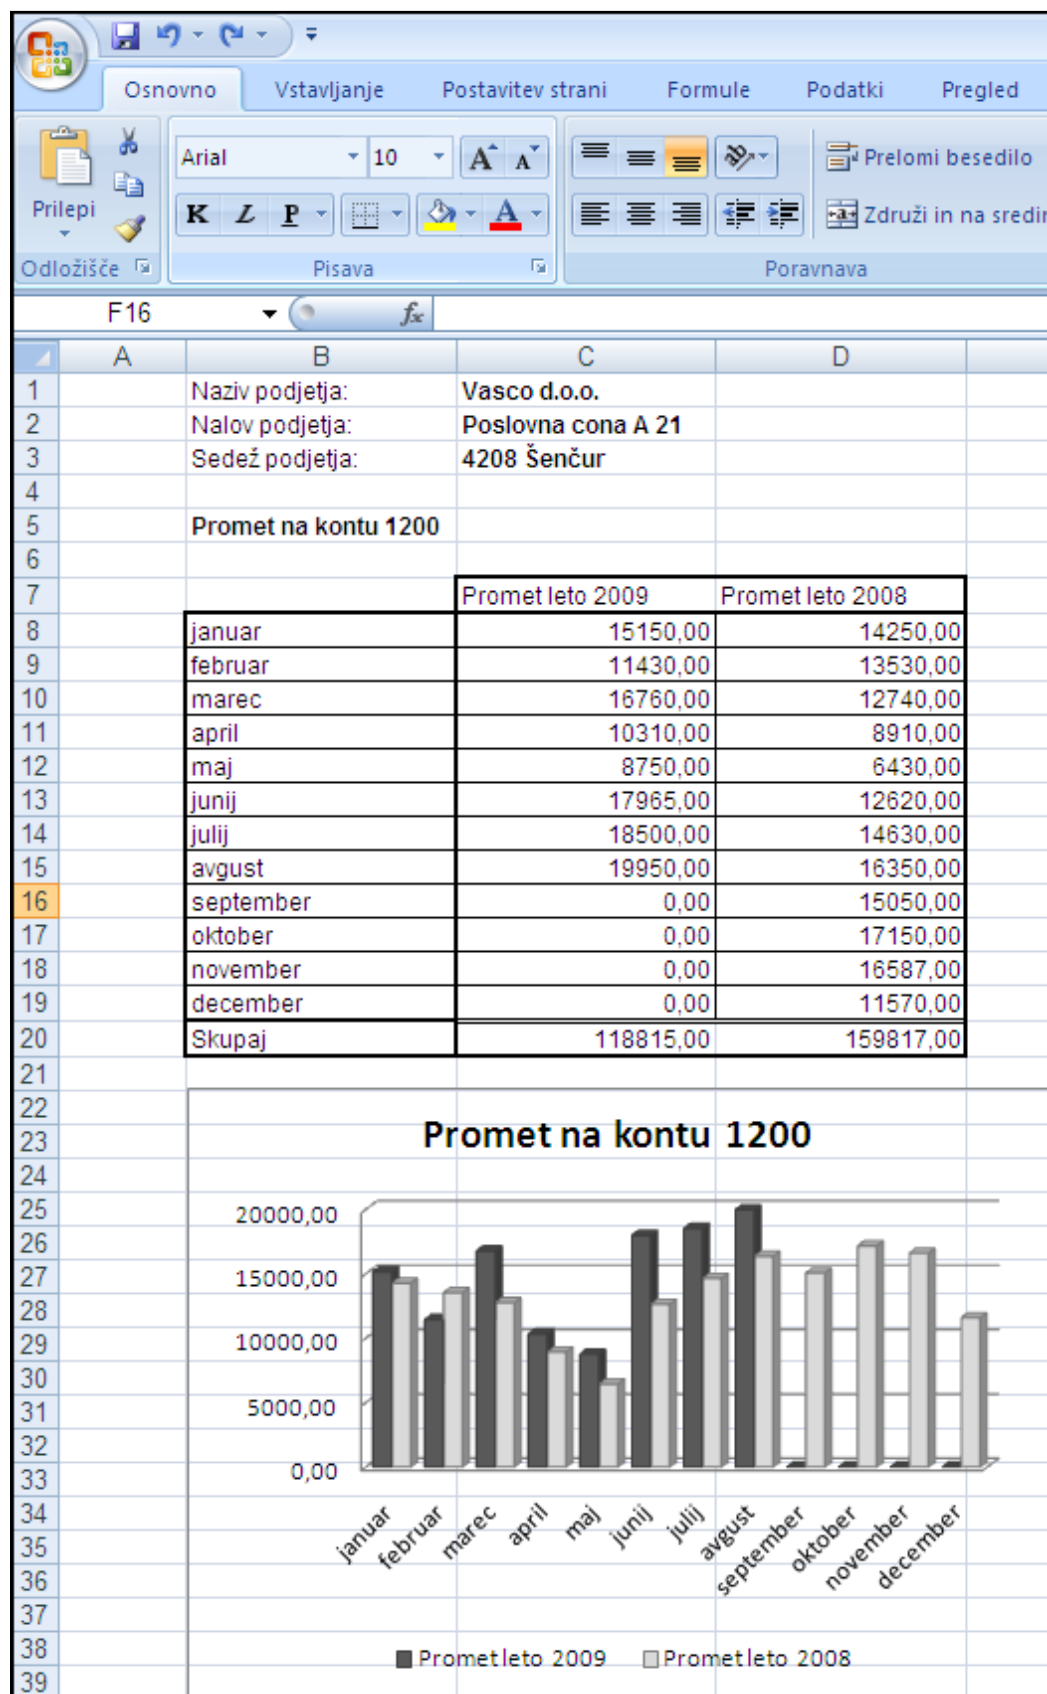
Osnovno | Vstavljanje | Postavitev strani | Formule | Podatki | Pregled

Prilepi
Odložišče
Arial | 10
K Ž P
Pisava
Prelomi besedilo
Združi in na sredi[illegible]
Poravnava

F16 $f_x$

| | A | B | C | D |
|---|---|---|---|---|
| 1 | | Naziv podjetja: | Vasco d.o.o. | |
| 2 | | Nalov podjetja: | Poslovna cona A 21 | |
| 3 | | Sedež podjetja: | 4208 Šenčur | |
| 4 | | | | |
| 5 | | Promet na kontu 1200 | | |
| 6 | | | | |
| 7 | | | Promet leto 2009 | Promet leto 2008 |
| 8 | | januar | 15150,00 | 14250,00 |
| 9 | | februar | 11430,00 | 13530,00 |
| 10 | | marec | 16760,00 | 12740,00 |
| 11 | | april | 10310,00 | 8910,00 |
| 12 | | maj | 8750,00 | 6430,00 |
| 13 | | junij | 17965,00 | 12620,00 |
| 14 | | julij | 18500,00 | 14630,00 |
| 15 | | avgust | 19950,00 | 16350,00 |
| 16 | | september | 0,00 | 15050,00 |
| 17 | | oktober | 0,00 | 17150,00 |
| 18 | | november | 0,00 | 16587,00 |
| 19 | | december | 0,00 | 11570,00 |
| 20 | | Skupaj | 118815,00 | 159817,00 |

21 22 23 24 25 26 27 28 29 30 31 32 33 34 35 36 37 38 39

Promet na kontu 1200

20000,00
15000,00
10000,00
5000,00
0,00

januar februar marec april maj junij julij avgust september oktober november december

Promet leto 2009 Promet leto 2008